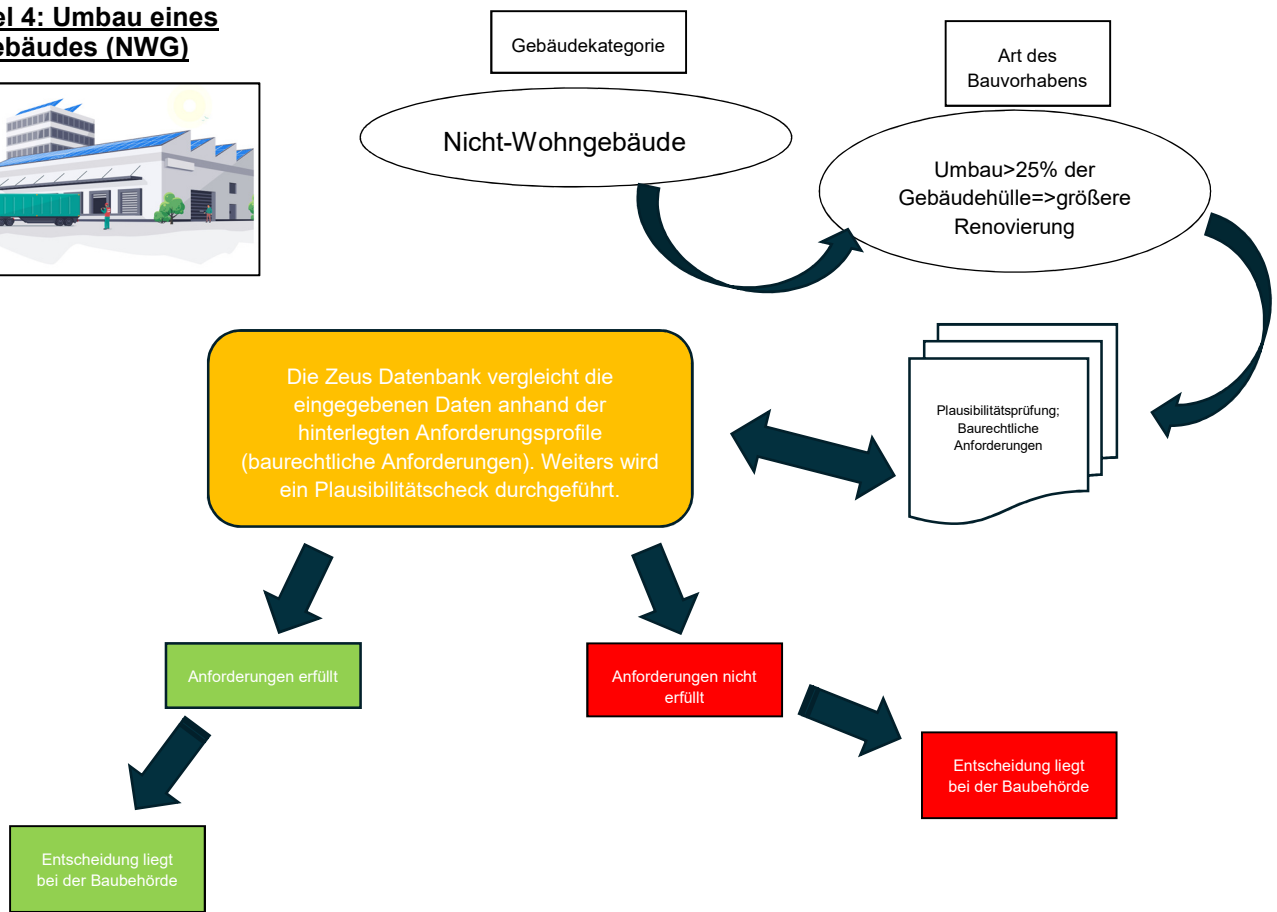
el 4: Umbau eines ebäudes (NWG)

Gebäudekategorie

Art des Bauvorhabens

Nicht-Wohngebäude

Umbau>25% der Gebäudehülle=>größere Renovierung

Die Zeus Datenbank vergleicht die eingegebenen Daten anhand der hinterlegten Anforderungsprofile (baurechtliche Anforderungen). Weiters wird ein Plausibilitätscheck durchgeführt.

Plausibilitätsprüfung; Baurechtliche Anforderungen

Anforderungen erfüllt

Anforderungen nicht erfüllt

Entscheidung liegt bei der Baubehörde

Entscheidung liegt bei der Baubehörde